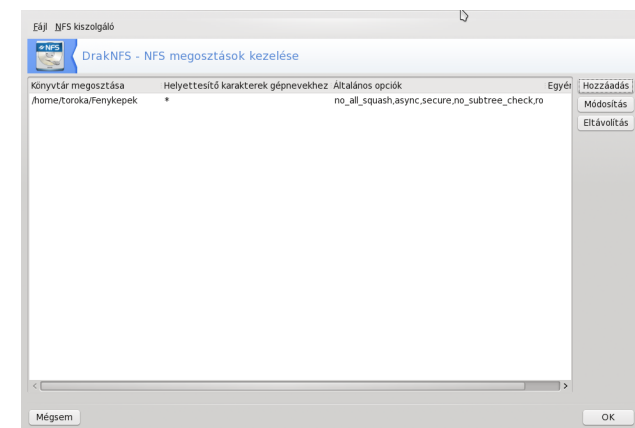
Fájl NFS kiszolgáló

NFS

DrakNFS - NFS megosztások kezelése

| Könyvtár megosztása | Helyettesítő karakterek gépnevekhez | Általános opciók | Egyér |
|---|---|---|---|
| /home/toroka/Fenykepek | * | no_all_squash,async,secure,no_subtree_check,ro | |

Hozzáadás
Módosítás
Eltávolítás

Mégsem
OK